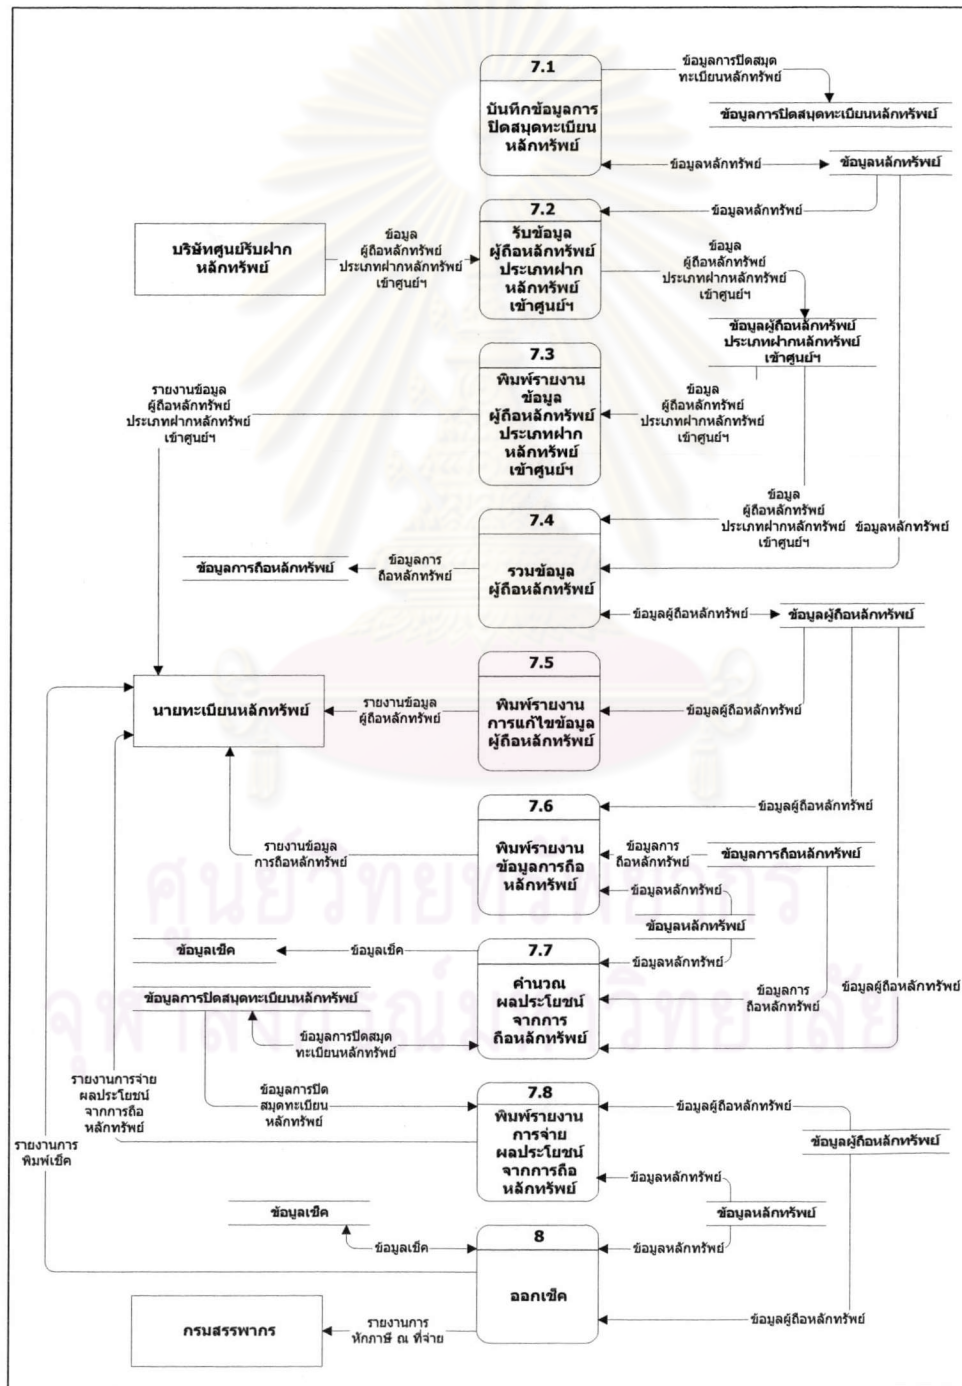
7.1
บันทึกข้อมูลการปิดสมุดทะเบียนหลักทรัพย์

ข้อมูลการปิดสมุดทะเบียนหลักทรัพย์

ข้อมูลการปิดสมุดทะเบียนหลักทรัพย์

ข้อมูลหลักทรัพย์

ข้อมูลหลักทรัพย์

ข้อมูลหลักทรัพย์

7.2
รับข้อมูลผู้ถือหลักทรัพย์ประเภทฝากหลักทรัพย์เข้าศูนย์ฯ

บริษัทศูนย์รับฝากหลักทรัพย์

ข้อมูลผู้ถือหลักทรัพย์ประเภทฝากหลักทรัพย์เข้าศูนย์ฯ

ข้อมูลผู้ถือหลักทรัพย์ประเภทฝากหลักทรัพย์เข้าศูนย์ฯ

ข้อมูลผู้ถือหลักทรัพย์ประเภทฝากหลักทรัพย์เข้าศูนย์ฯ

7.3
พิมพ์รายงานข้อมูลผู้ถือหลักทรัพย์ประเภทฝากหลักทรัพย์เข้าศูนย์ฯ

รายงานข้อมูลผู้ถือหลักทรัพย์ประเภทฝากหลักทรัพย์เข้าศูนย์ฯ

ข้อมูลผู้ถือหลักทรัพย์ประเภทฝากหลักทรัพย์เข้าศูนย์ฯ

ข้อมูลผู้ถือหลักทรัพย์ประเภทฝากหลักทรัพย์เข้าศูนย์ฯ

ข้อมูลหลักทรัพย์

7.4
รวมข้อมูลผู้ถือหลักทรัพย์

ข้อมูลการถือหลักทรัพย์

ข้อมูลการถือหลักทรัพย์

ข้อมูลผู้ถือหลักทรัพย์

ข้อมูลผู้ถือหลักทรัพย์

7.5
พิมพ์รายงานการแก้ไขข้อมูลผู้ถือหลักทรัพย์

นายทะเบียนหลักทรัพย์

รายงานข้อมูลผู้ถือหลักทรัพย์

ข้อมูลผู้ถือหลักทรัพย์

7.6
พิมพ์รายงานข้อมูลการถือหลักทรัพย์

ข้อมูลผู้ถือหลักทรัพย์

รายงานข้อมูลการถือหลักทรัพย์

ข้อมูลการถือหลักทรัพย์

ข้อมูลการถือหลักทรัพย์

ข้อมูลหลักทรัพย์

ข้อมูลหลักทรัพย์

7.7
คำนวณผลประโยชน์จากการถือหลักทรัพย์

ข้อมูลเช็ค

ข้อมูลเช็ค

ข้อมูลหลักทรัพย์

ข้อมูลการปิดสมุดทะเบียนหลักทรัพย์

ข้อมูลการปิดสมุดทะเบียนหลักทรัพย์

ข้อมูลการถือหลักทรัพย์

ข้อมูลผู้ถือหลักทรัพย์

7.8
พิมพ์รายงานการจ่ายผลประโยชน์จากการถือหลักทรัพย์

รายงานการจ่ายผลประโยชน์จากการถือหลักทรัพย์

ข้อมูลการปิดสมุดทะเบียนหลักทรัพย์

ข้อมูลผู้ถือหลักทรัพย์

ข้อมูลผู้ถือหลักทรัพย์

ข้อมูลหลักทรัพย์

รายงานการพิมพ์เช็ค

ข้อมูลเช็ค

ข้อมูลหลักทรัพย์

8
ออกเช็ค

ข้อมูลเช็ค

ข้อมูลหลักทรัพย์

กรมสรรพากร

รายงานการหักภาษี ณ ที่จ่าย

ข้อมูลผู้ถือหลักทรัพย์

ศูนย์วิทยทรัพยากร จุฬาลงกรณ์มหาวิทยาลัย